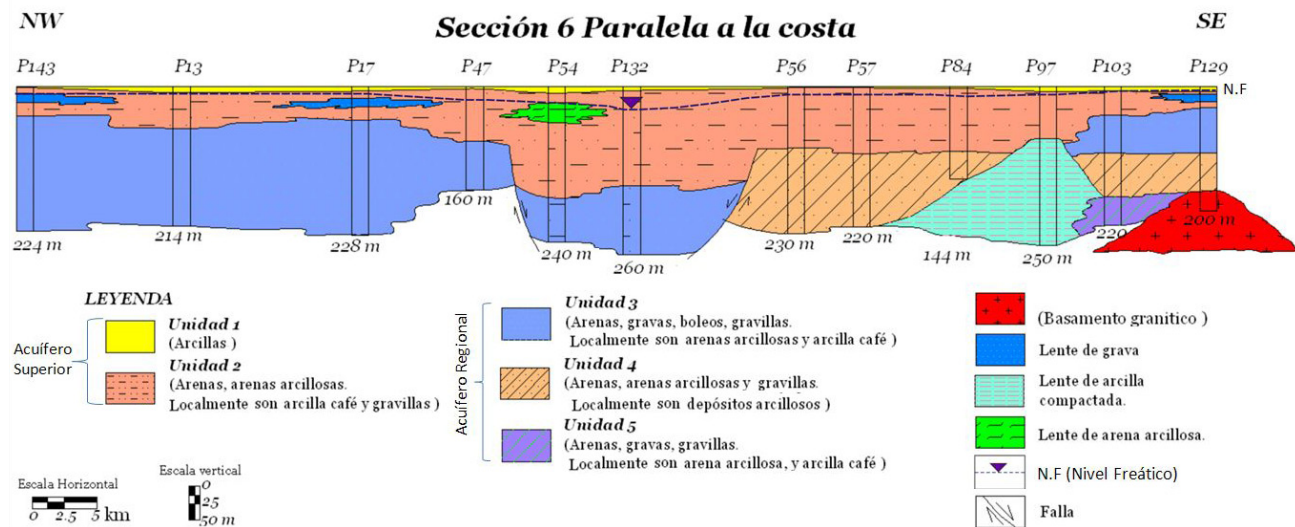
NW

Sección 6 Paralela a la costa

SE

P143 P13 P17 P47 P54 P132 P56 P57 P84 P97 P103 P129

N.F

160 m

224 m 214 m 228 m 240 m 260 m 230 m 220 m 144 m 250 m 220 200 m

LEYENDA

Acuífero Superior

Unidad 1
(Arcillas )

Unidad 2
(Arenas, arenas arcillosas. Localmente son arcilla café y gravillas )

Acuífero Regional

Unidad 3
(Arenas, gravas, boleos, gravillas. Localmente son arenas arcillosas y arcilla café )

Unidad 4
(Arenas, arenas arcillosas y gravillas. Localmente son depósitos arcillosos )

Unidad 5
(Arenas, gravas, gravillas. Localmente son arena arcillosa, y arcilla café )

(Basamento granitico )

Lente de grava

Lente de arcilla compactada.

Lente de arena arcillosa.

N.F (Nivel Freático)

Falla

Escala Horizontal
0 2.5 5 km

Escala vertical
0
25
50 m